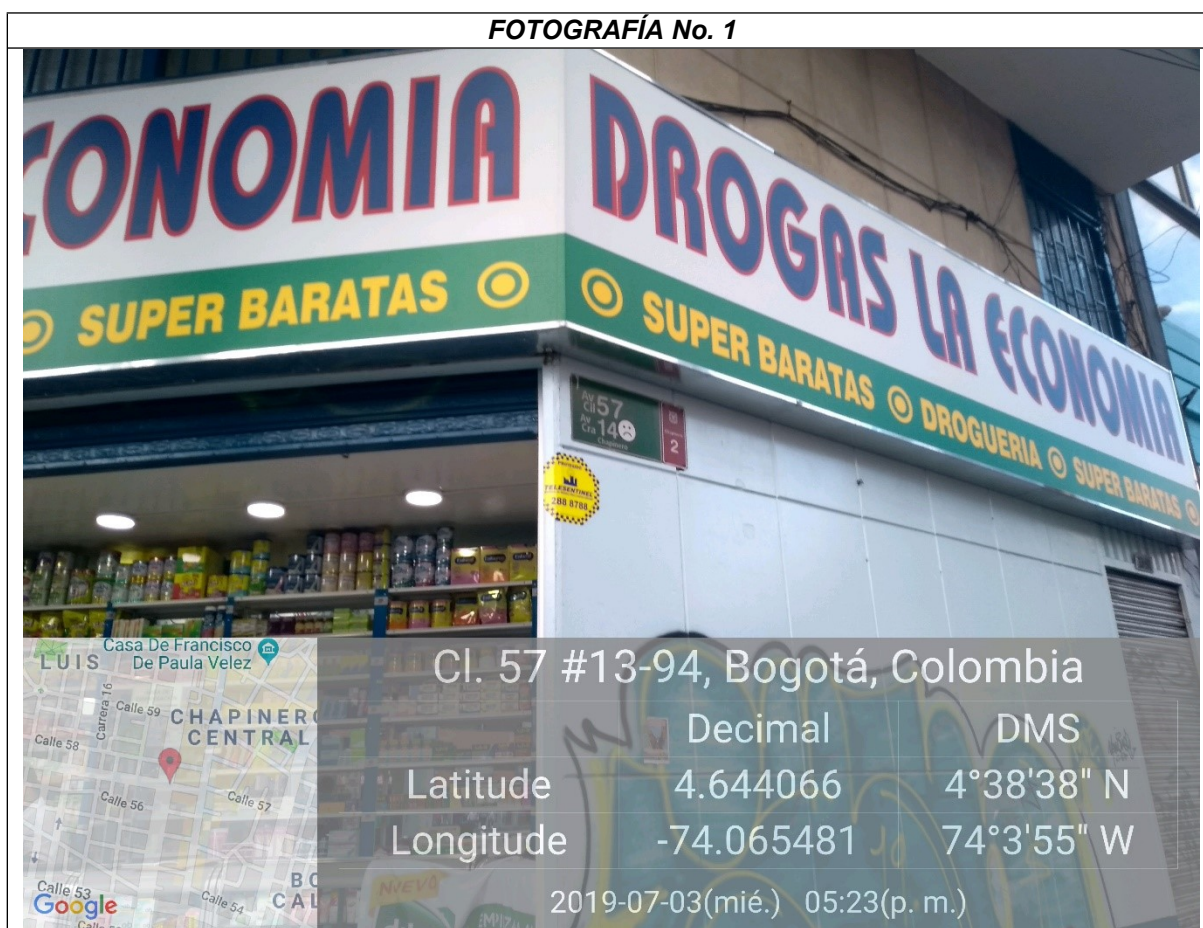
FOTOGRAFÍA No. 1

CONOMIA DROGAS LA ECONOMIA

SUPER BARATAS SUPER BARATAS DROGUERIA SUPER BARATAS

Av Cl 57
Av Cra 14
Chapinero
2

TELESENTINEL
288 8788

LUIS Casa De Francisco De Paula Velez
Carrera 16
Calle 59 CHAPINERO CENTRAL
Calle 58
Calle 56 Calle 57
Calle 53 Calle 54 BO CAL
Google

Cl. 57 #13-94, Bogotá, Colombia

| | Decimal | DMS |
|---|---|---|
| Latitude | 4.644066 | 4°38'38" N |
| Longitude | -74.065481 | 74°3'55" W |

2019-07-03(mié.) 05:23(p. m.)

NUEVO